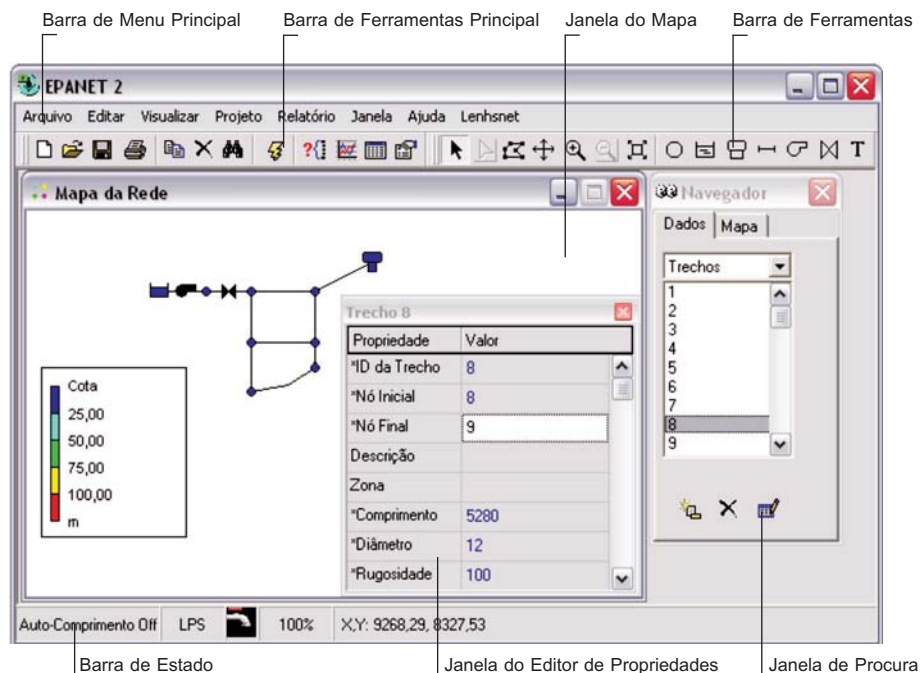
Barra de Menu Principal
Barra de Ferramentas Principal
Janela do Mapa
Barra de Ferramentas

EPANET 2

Arquivo Editar Visualizar Projeto Relatório Janela Ajuda Lenhsnet

Mapa da Rede

Cota
25,00
50,00
75,00
100,00
m

Trecho 8

| Propriedade | Valor |
|---|---|
| *ID da Trecho | 8 |
| *Nó Inicial | 8 |
| *Nó Final | 9 |
| Descrição | |
| Zona | |
| *Comprimento | 5280 |
| *Diâmetro | 12 |
| *Rugosidade | 100 |

Navegador
Dados Mapa
Trechos
1
2
3
4
5
6
7
8
9

Auto-Comprimento Off LPS 100% X,Y: 9268,29, 8327,53

Barra de Estado
Janela do Editor de Propriedades
Janela de Procura